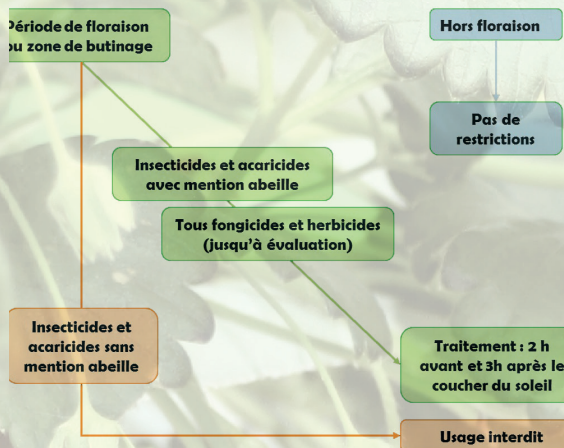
Période de floraison ou zone de butinage

Hors floraison

Pas de restrictions

Insecticides et acaricides avec mention abeille

Tous fongicides et herbicides (jusqu'à évaluation)

Insecticides et acaricides sans mention abeille

Traitement : 2 h avant et 3h après le coucher du soleil

Usage interdit